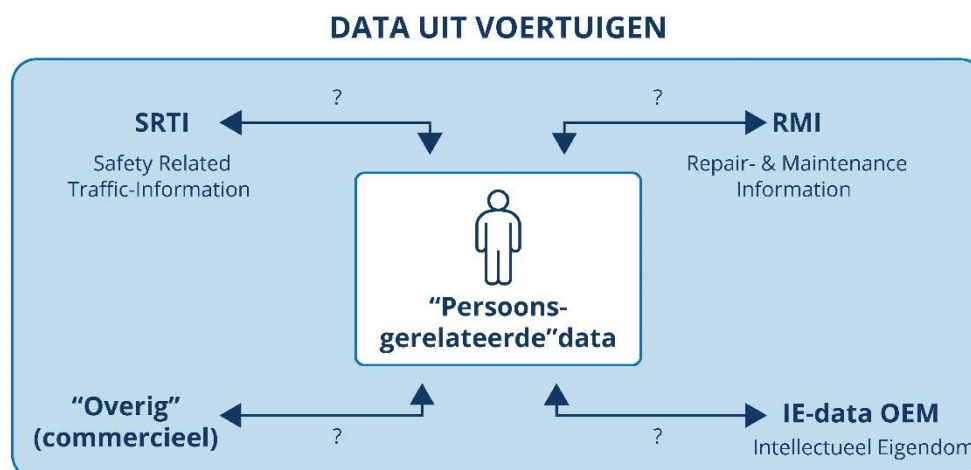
DATA UIT VOERTUIGEN

?

SRTI

Safety Related Traffic-Information

?

RMI

Repair- & Maintenance Information

"Persoons-gerelateerde"data

"Overig" (commercieel)

?

?

IE-data OEM

Intellectueel Eigendom